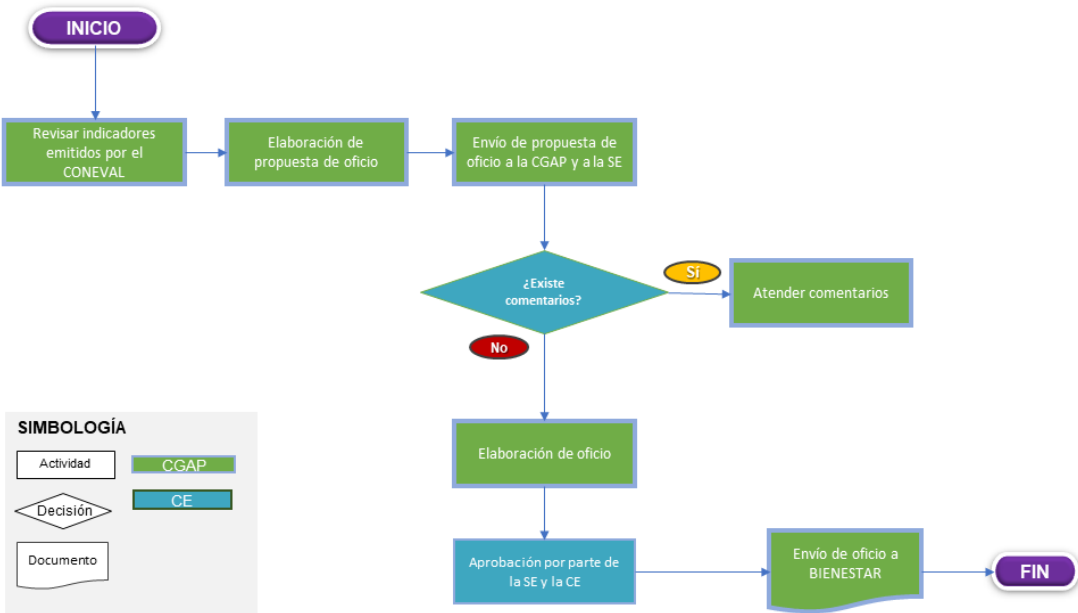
INICIO

Revisar indicadores emitidos por el CONEVAL

Elaboración de propuesta de oficio

Envío de propuesta de oficio a la CGAP y a la SE

¿Existe comentarios?

Si

Atender comentarios

No

Elaboración de oficio

Aprobación por parte de la SE y la CE

Envío de oficio a BIENESTAR

FIN

SIMBOLOGÍA

Actividad

CGAP

Decisión

CE

Documento